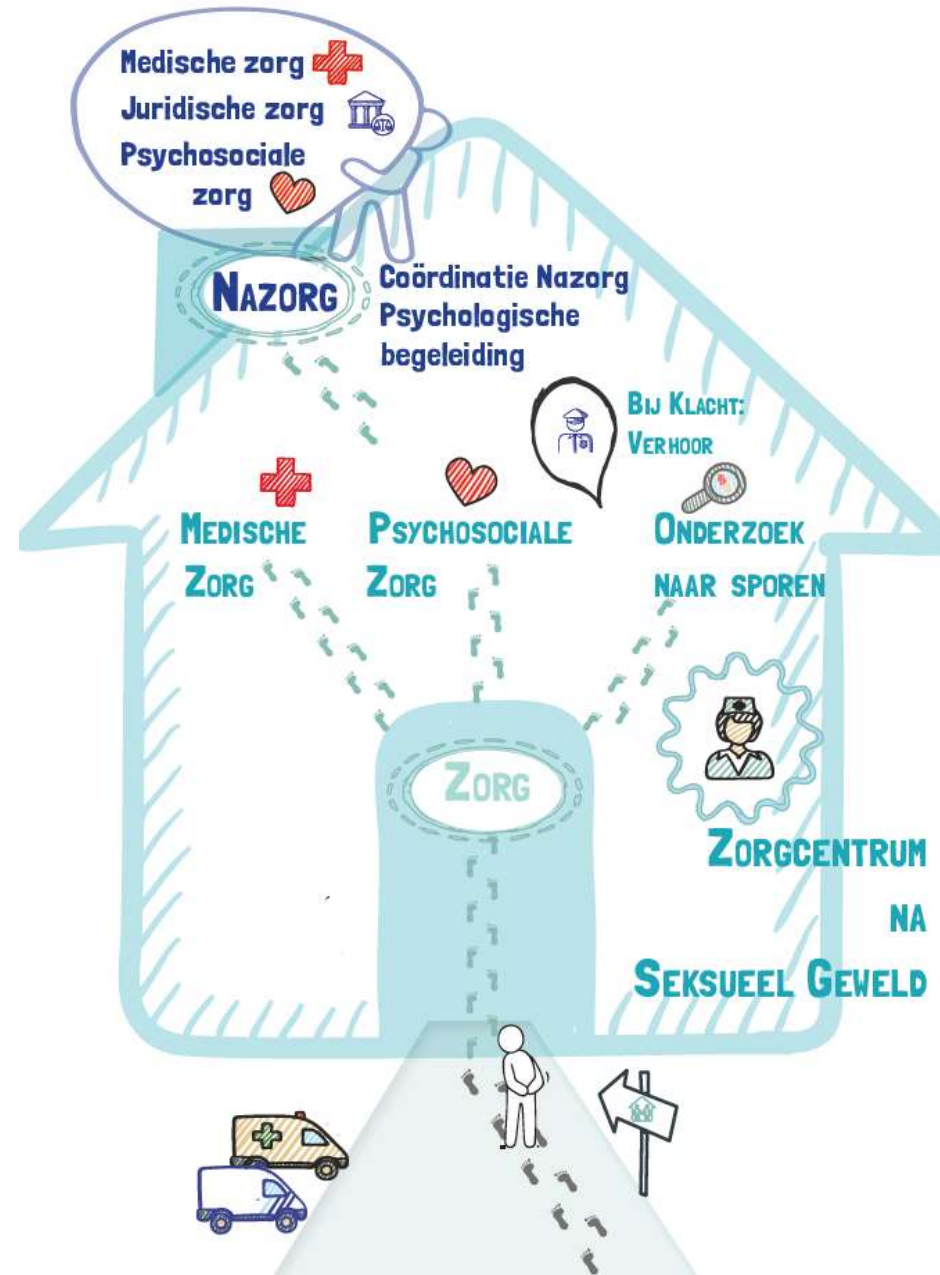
Medische zorg
Juridische zorg
Psychosociale zorg

NAZORG

Coördinatie Nazorg
Psychologische begeleiding

BIJ KLACHT: VERHOOR

MEDISCHE ZORG

PSYCHOSOCIALE ZORG

ONDERZOEK NAAR SPOREN

ZORG

ZORGCENTRUM NA SEKSUEEL GEWELD